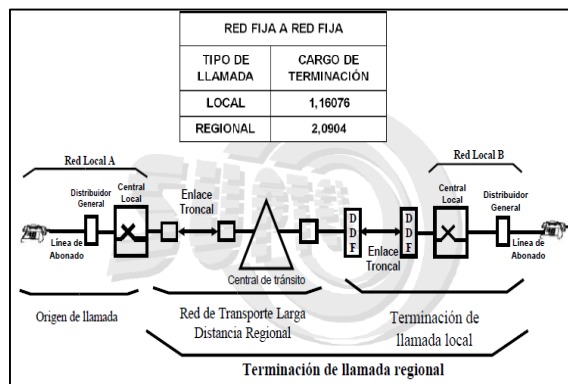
| RED FIJA A RED FIJA | |
|---|---|
| TIPO DE LLAMADA | CARGO DE TERMINACIÓN |
| LOCAL | 1,16076 |
| REGIONAL | 2,0904 |

Red Local A

Distribuidor General

Central Local

Línea de Abonado

Enlace Troncal

Central de tránsito

D D F

Enlace Troncal

D D F

Red Local B

Central Local

Distribuidor General

Línea de Abonado

Origen de llamada

Red de Transporte Larga Distancia Regional

Terminación de llamada local

Terminación de llamada regional